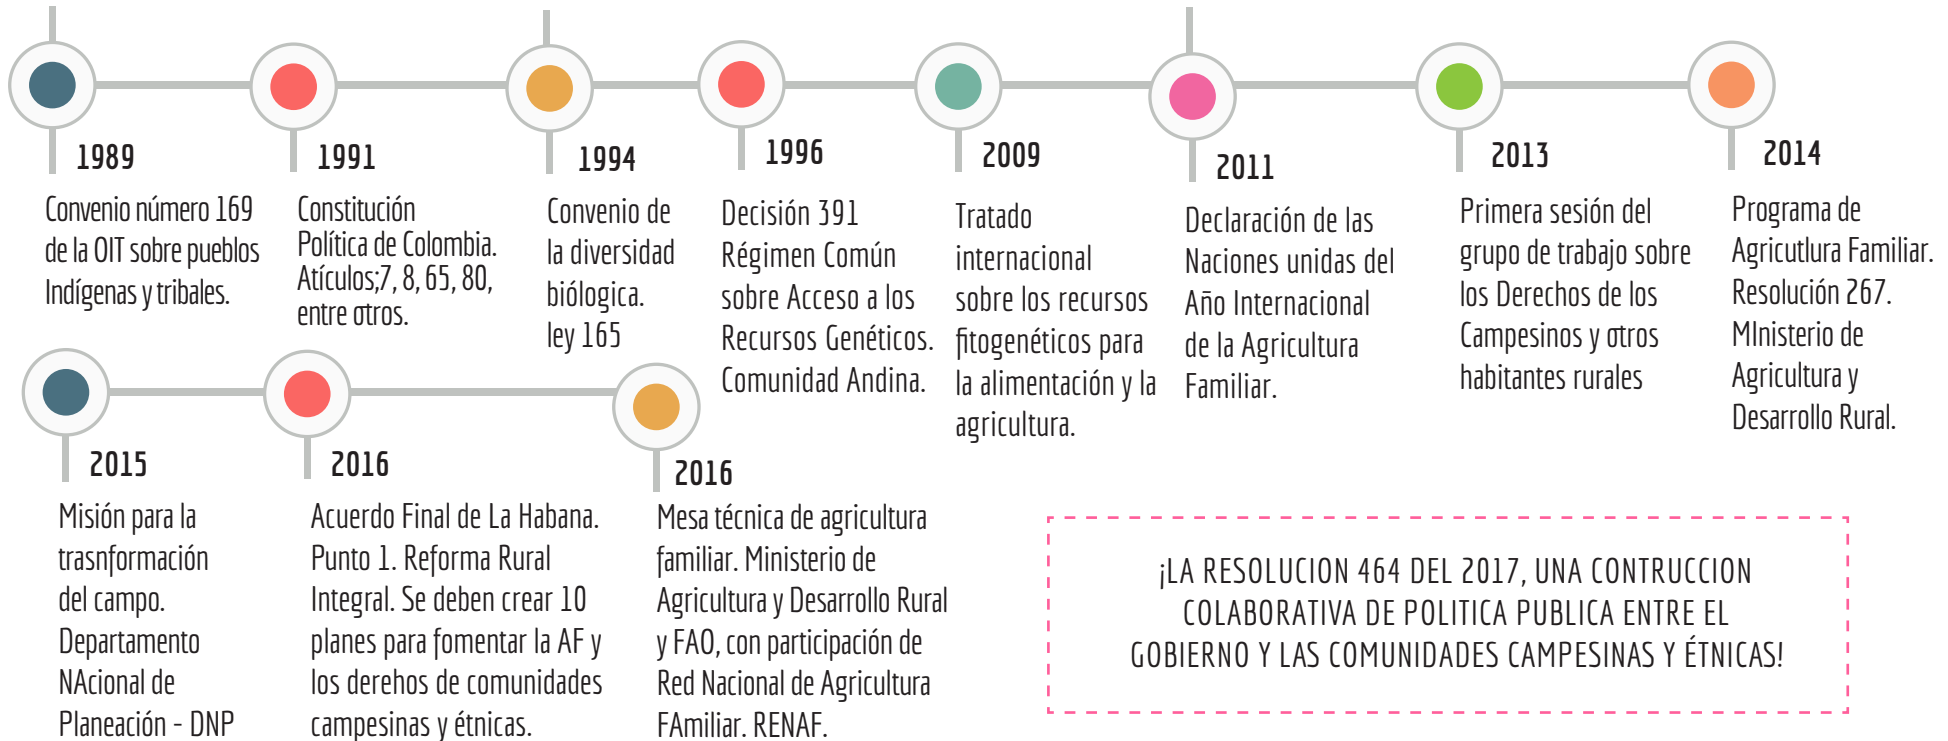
1989

Convenio número 169 de la OIT sobre pueblos Indígenas y tribales.

1991

Constitución Política de Colombia. Atículos;7, 8, 65, 80, entre otros.

1994

Convenio de la diversidad biólogica. ley 165

1996

Decisión 391 Régimen Común sobre Acceso a los Recursos Genéticos. Comunidad Andina.

2009

Tratado internacional sobre los recursos fitogenéticos para la alimentación y la agricultura.

2011

Declaración de las Naciones unidas del Año Internacional de la Agricultura Familiar.

2013

Primera sesión del grupo de trabajo sobre los Derechos de los Campesinos y otros habitantes rurales

2014

Programa de Agricutlura Familiar. Resolución 267. MInisterio de Agricultura y Desarrollo Rural.

2015

Misión para la trasnformación del campo. Departamento NAcional de Planeación - DNP

2016

Acuerdo Final de La Habana. Punto 1. Reforma Rural Integral. Se deben crear 10 planes para fomentar la AF y los derehos de comunidades campesinas y étnicas.

2016

Mesa técnica de agricultura familiar. Ministerio de Agricultura y Desarrollo Rural y FAO, con participación de Red Nacional de Agricultura FAmiliar. RENAF.

¡LA RESOLUCION 464 DEL 2017, UNA CONTRUCCION COLABORATIVA DE POLITICA PUBLICA ENTRE EL GOBIERNO Y LAS COMUNIDADES CAMPESINAS Y ÉTNICAS!